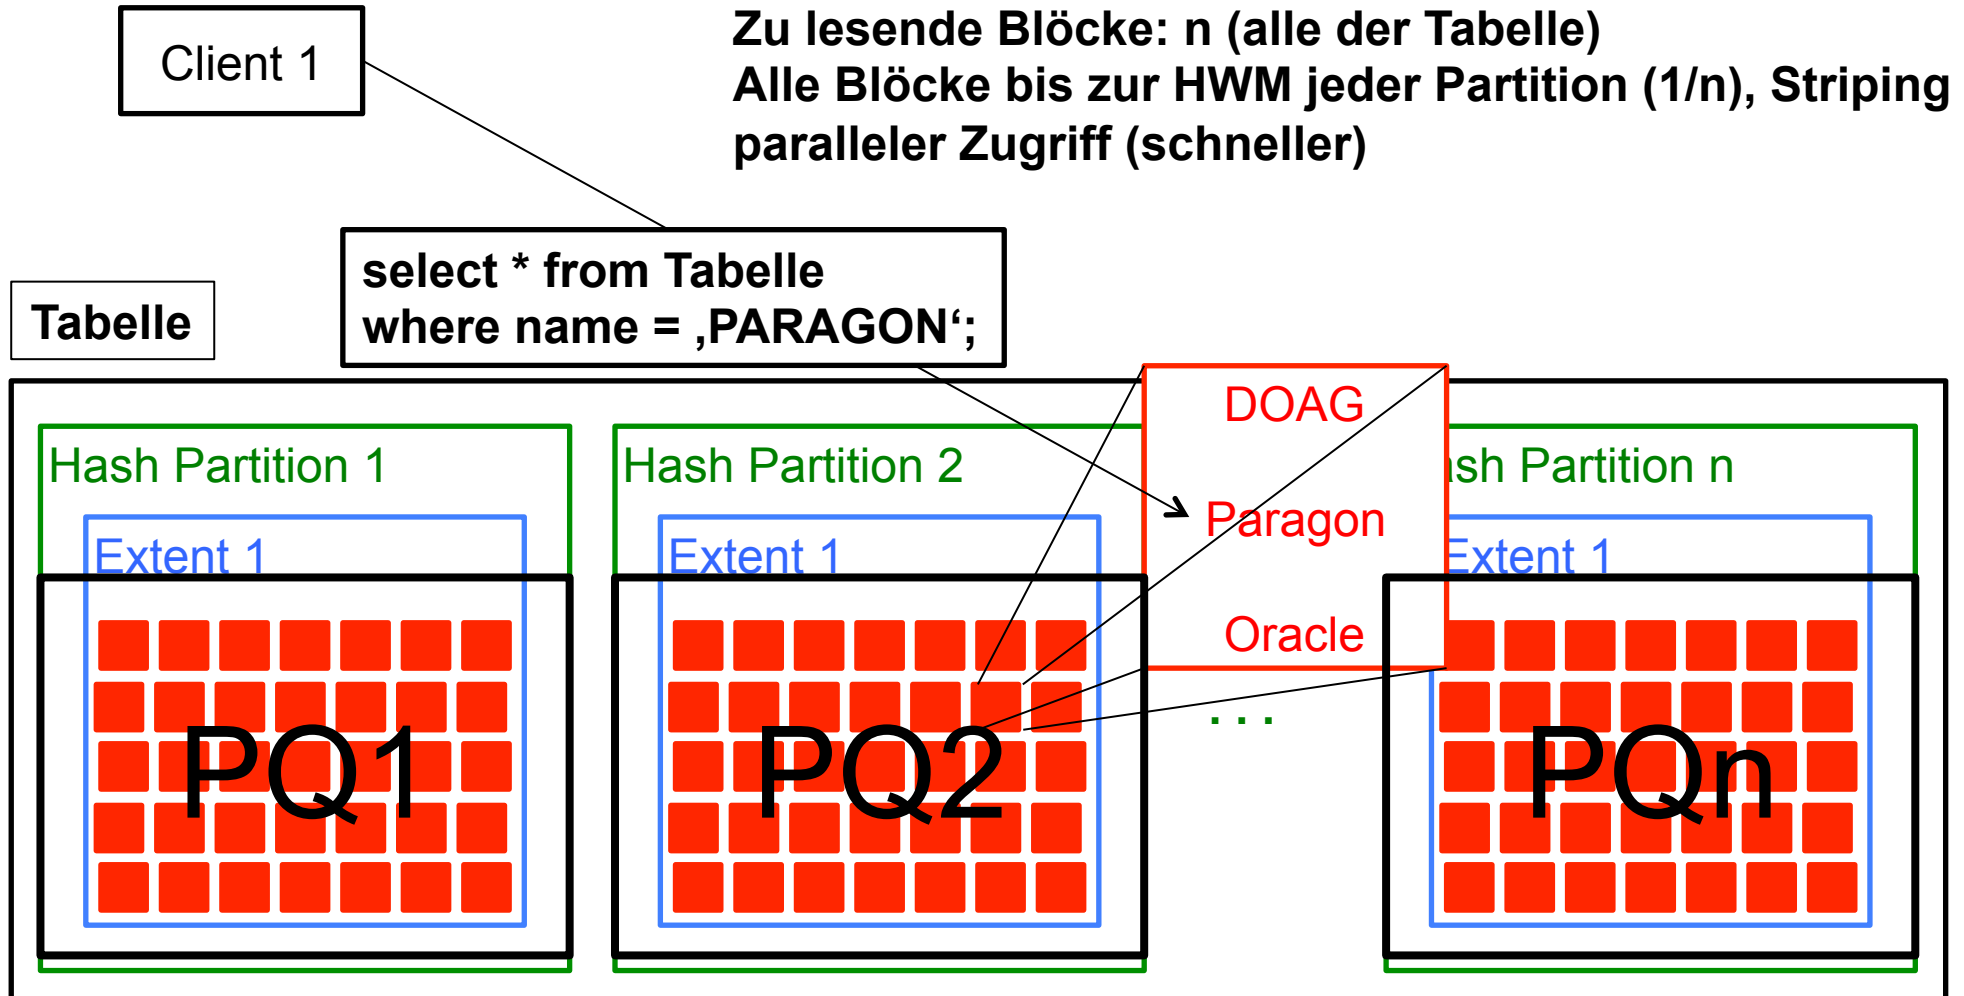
Client 1

Zu lesende Blöcke: n (alle der Tabelle)
Alle Blöcke bis zur HWM jeder Partition (1/n), Striping
paralleler Zugriff (schneller)

Tabelle

select * from Tabelle
where name = ‚PARAGON‘;

DOAG
Paragon
Oracle

Hash Partition 1
Extent 1
PQ1

Hash Partition 2
Extent 1
PQ2

...

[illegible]sh Partition n
Extent 1
PQn